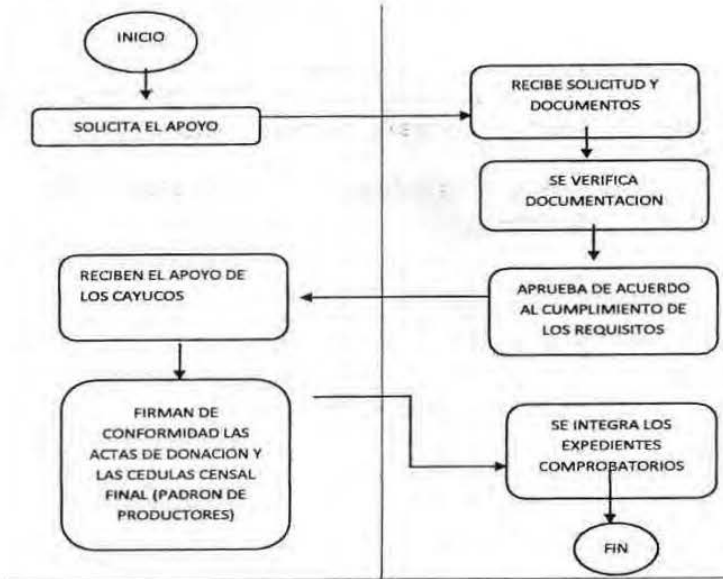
INICIO

SOLICITA EL APOYO

RECIBE SOLICITUD Y DOCUMENTOS

SE VERIFICA DOCUMENTACION

APRUEBA DE ACUERDO AL CUMPLIMIENTO DE LOS REQUISITOS

RECIBEN EL APOYO DE LOS CAYUCOS

FIRMAN DE CONFORMIDAD LAS ACTAS DE DONACION Y LAS CEDULAS CENSAL FINAL (PADRON DE PRODUCTORES)

SE INTEGRA LOS EXPEDIENTES COMPROBATORIOS

FIN